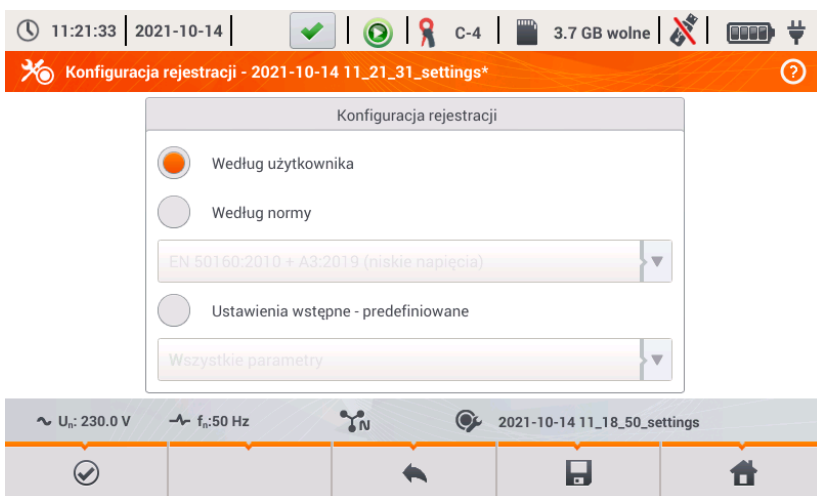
11:21:33 | 2021-10-14 | C-4 | 3.7 GB wolne

Konfiguracja rejestracji - 2021-10-14 11_21_31_settings*

Konfiguracja rejestracji

Według użytkownika

Według normy

EN 50160:2010 + A3:2019 (niskie napięcia)

Ustawienia wstępne - predefiniowane

Wszystkie parametry

$U_n$: 230.0 V $f_n$:50 Hz N 2021-10-14 11_18_50_settings